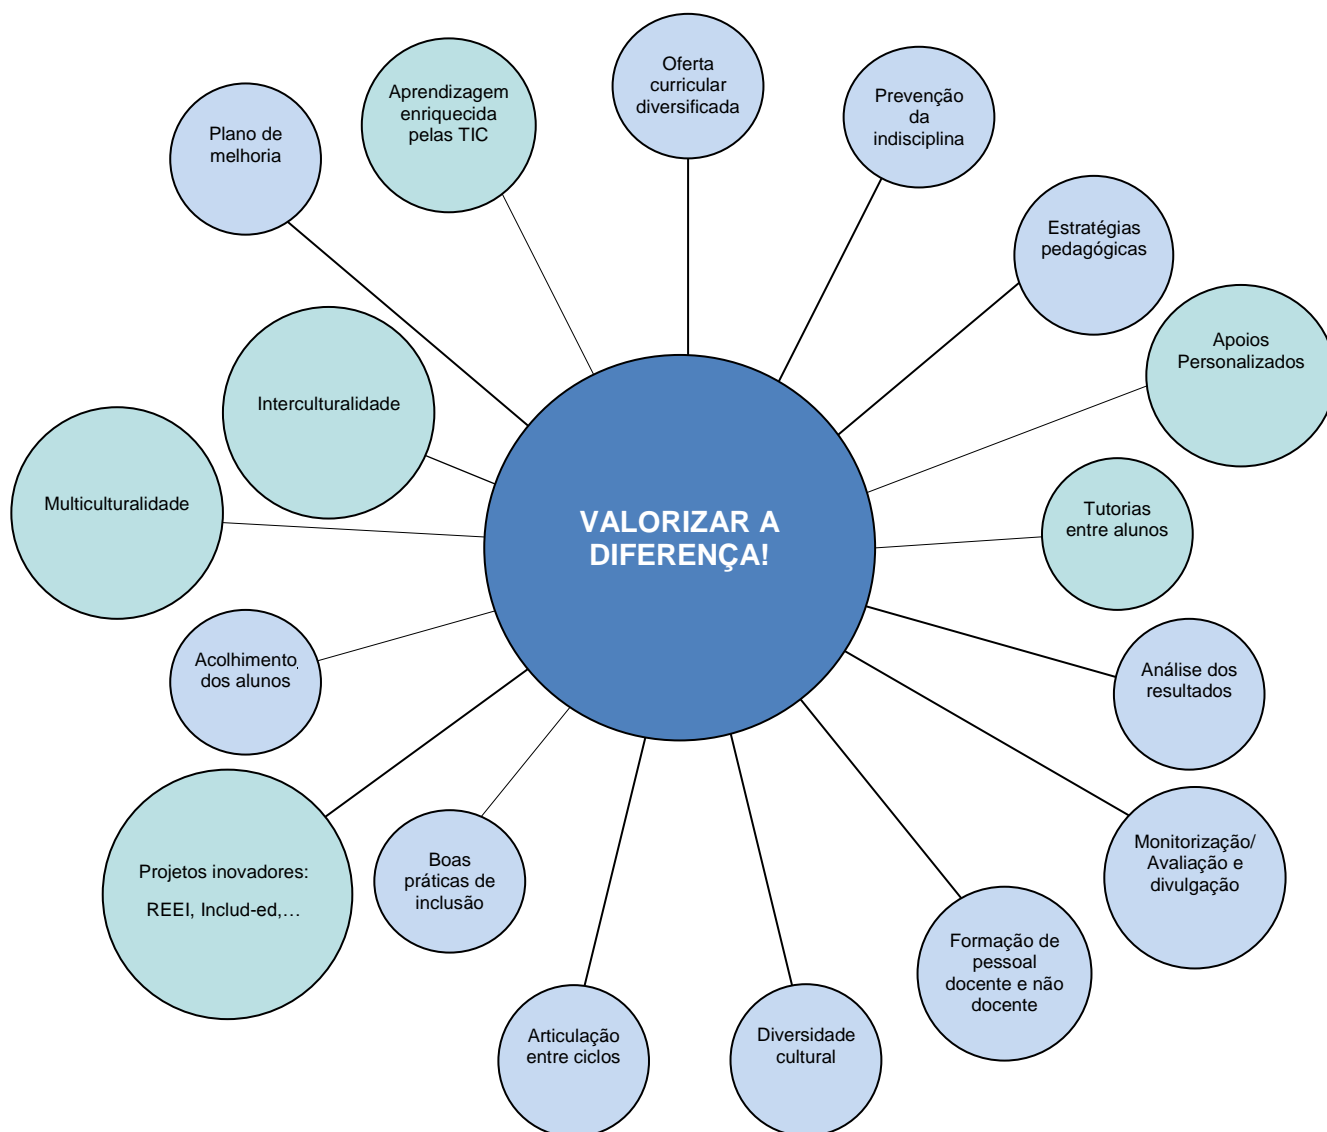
Plano de melhoria

Aprendizagem enriquecida pelas TIC

Oferta curricular diversificada

Prevenção da indisciplina

Estratégias pedagógicas

Apoios Personalizados

Interculturalidade

Multiculturalidade

VALORIZAR A DIFERENÇA!

Tutorias entre alunos

Acolhimento dos alunos

Análise dos resultados

Projetos inovadores:

REEI, Includ-ed,…

Boas práticas de inclusão

Monitorização/ Avaliação e divulgação

Formação de pessoal docente e não docente

Articulação entre ciclos

Diversidade cultural